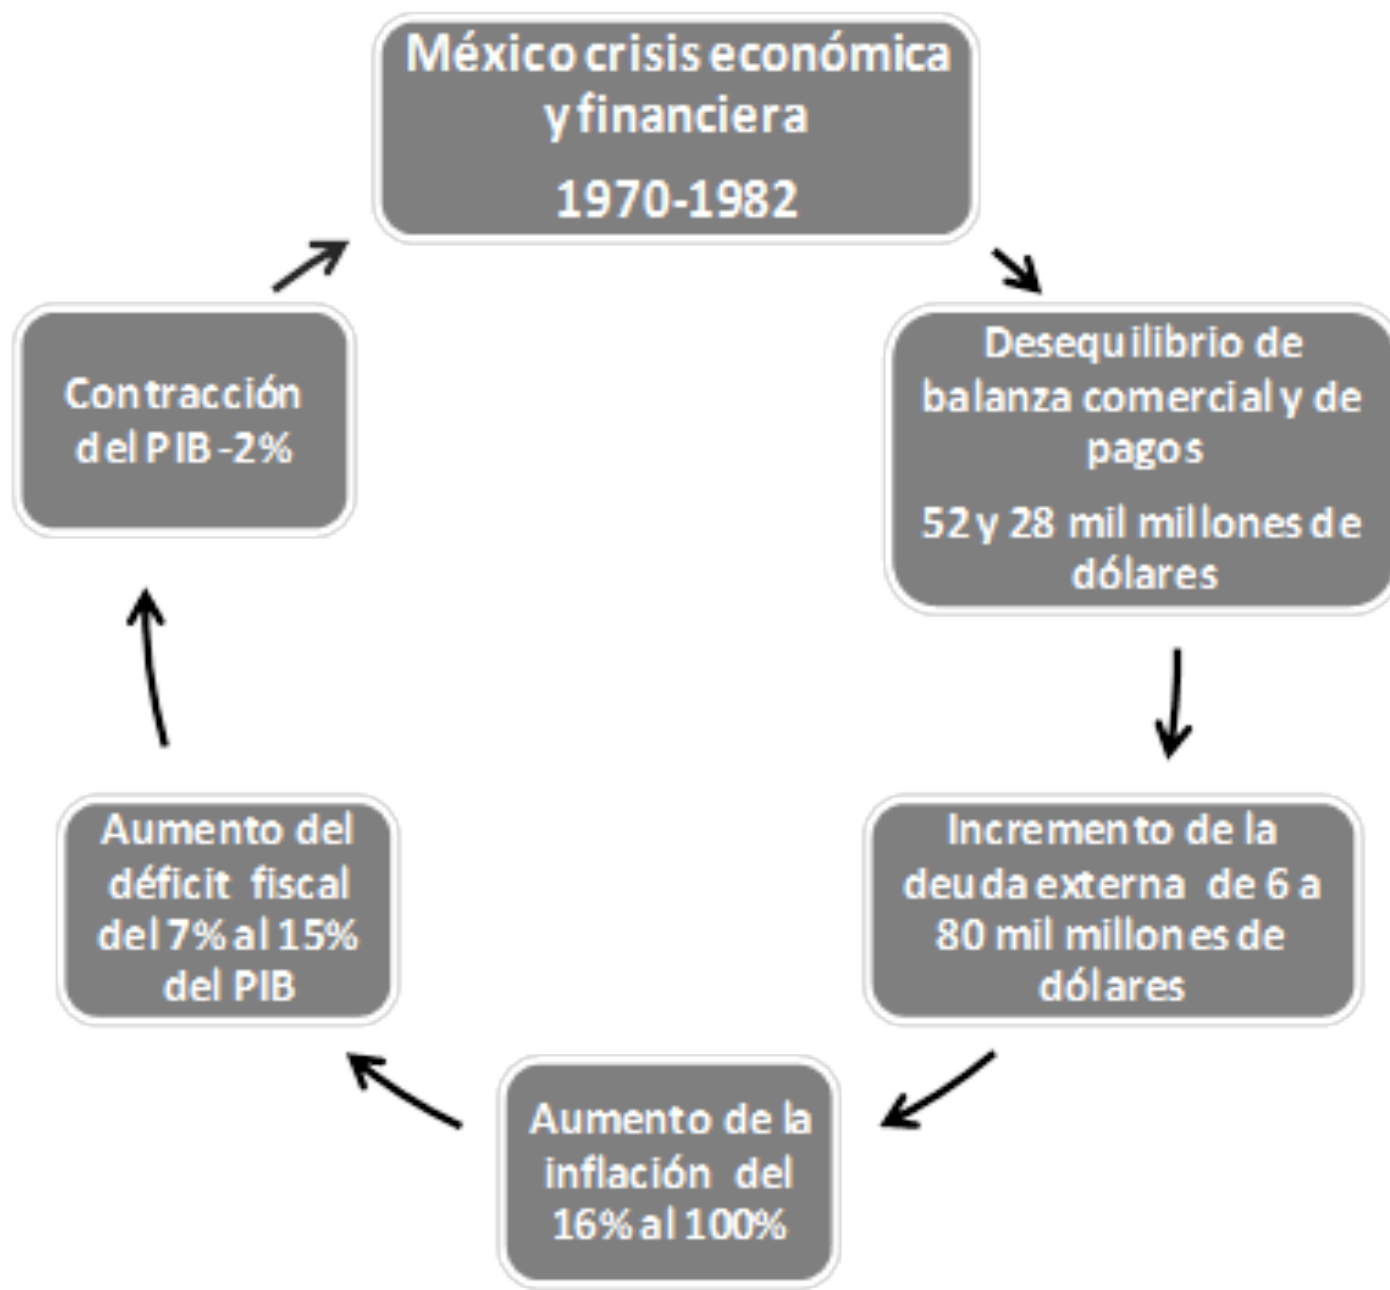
México crisis económica y financiera
1970-1982

Desequilibrio de balanza comercial y de pagos
52 y 28 mil millones de dólares

Incremento de la deuda externa de 6 a 80 mil millones de dólares

Aumento de la inflación del 16% al 100%

Aumento del déficit fiscal del 7% al 15% del PIB

Contracción del PIB -2%